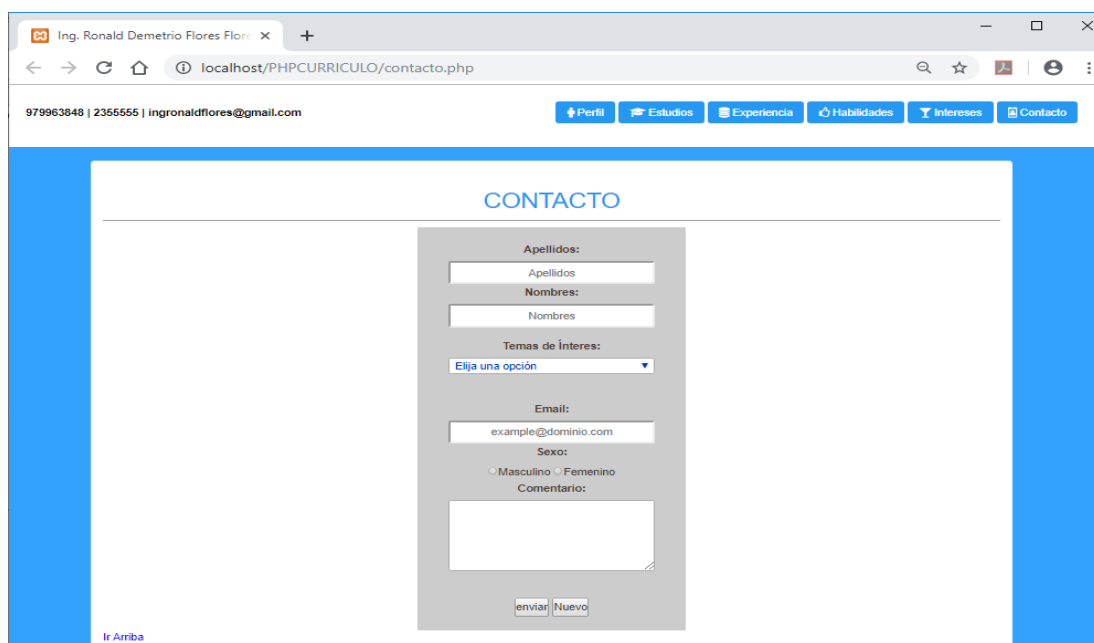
Ing. Ronald Demetrio Flores Flore ×
+

localhost/PHPCURRICULO/contacto.php

979963848 | 2355555 | ingronaldflores@gmail.com

Perfil
Estudios
Experiencia
Habilidades
Intereses
Contacto

CONTACTO

Apellidos:
Apellidos
Nombres:
Nombres
Temas de Ínteres:
Elija una opción

Email:
example@dominio.com
Sexo:
Masculino Femenino
Comentario:

enviar Nuevo

Ir Arriba